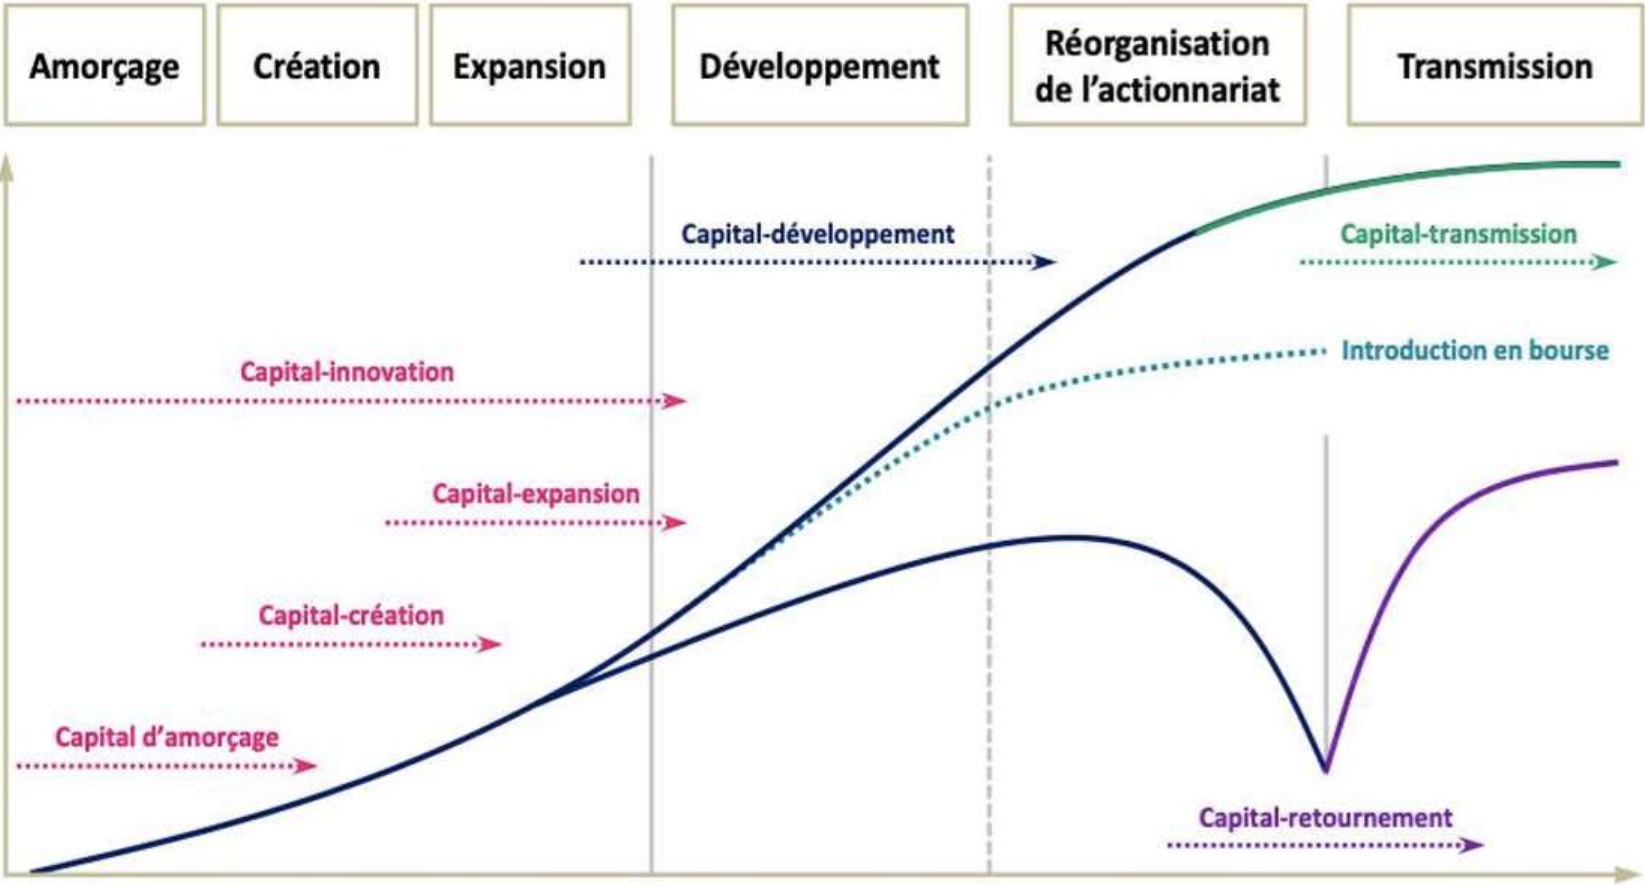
Amorçage

Création

Expansion

Développement

Réorganisation de l'actionnariat

Transmission

Capital-développement

Capital-transmission

Introduction en bourse

Capital-innovation

Capital-expansion

Capital-création

Capital d'amorçage

Capital-retournement